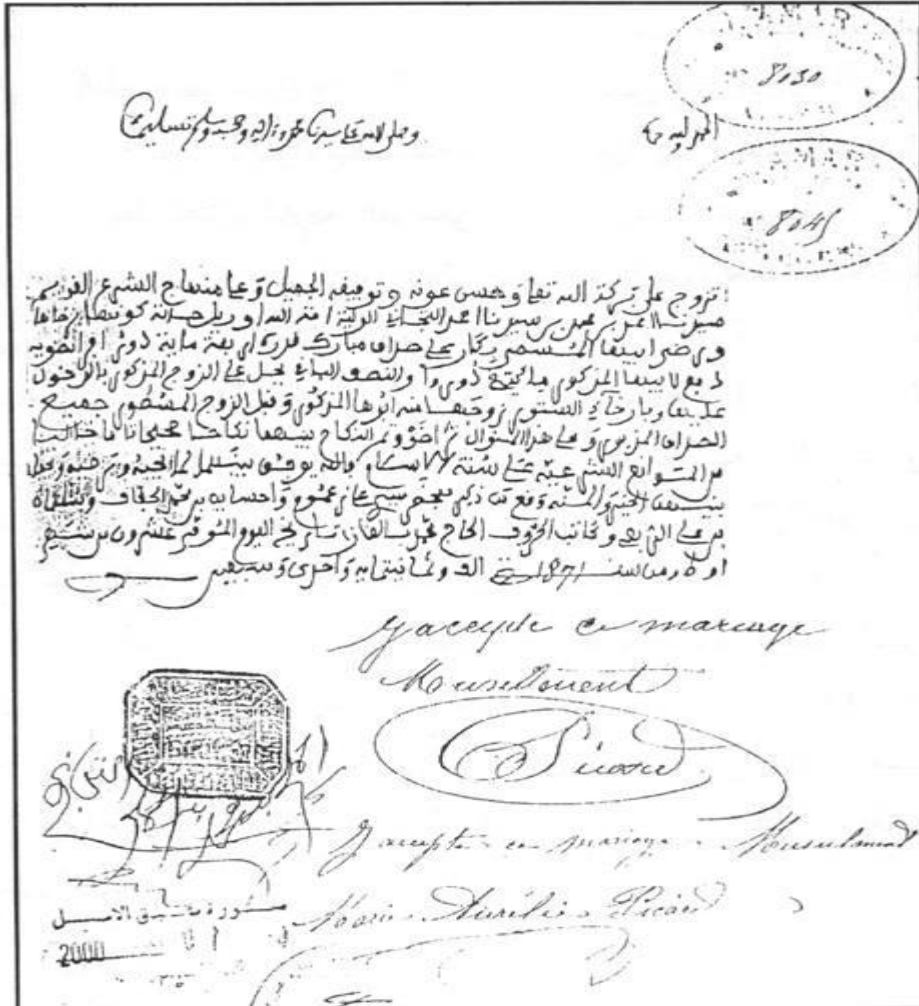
الحمد لله

وصلى الله على سيدنا محمد وآله وصحبه وسلم تسليما

تزوج على بركة الله تعالى وحسن عونه وتوفيقه الجميل وعلى منهاج الشرع القويم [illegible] سيدنا محمد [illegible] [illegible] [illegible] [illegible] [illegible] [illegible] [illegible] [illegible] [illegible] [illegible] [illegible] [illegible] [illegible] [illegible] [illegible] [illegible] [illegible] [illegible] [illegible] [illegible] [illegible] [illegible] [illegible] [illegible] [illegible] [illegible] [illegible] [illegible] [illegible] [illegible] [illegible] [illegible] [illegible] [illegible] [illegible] عام ثلاثة وسبعين

J'accepte en mariage Musulman
Picard

J'accepte en mariage Musulman
Marie Aurélie Picard

1320
1841

مصورة مطابقة للأصل
2000